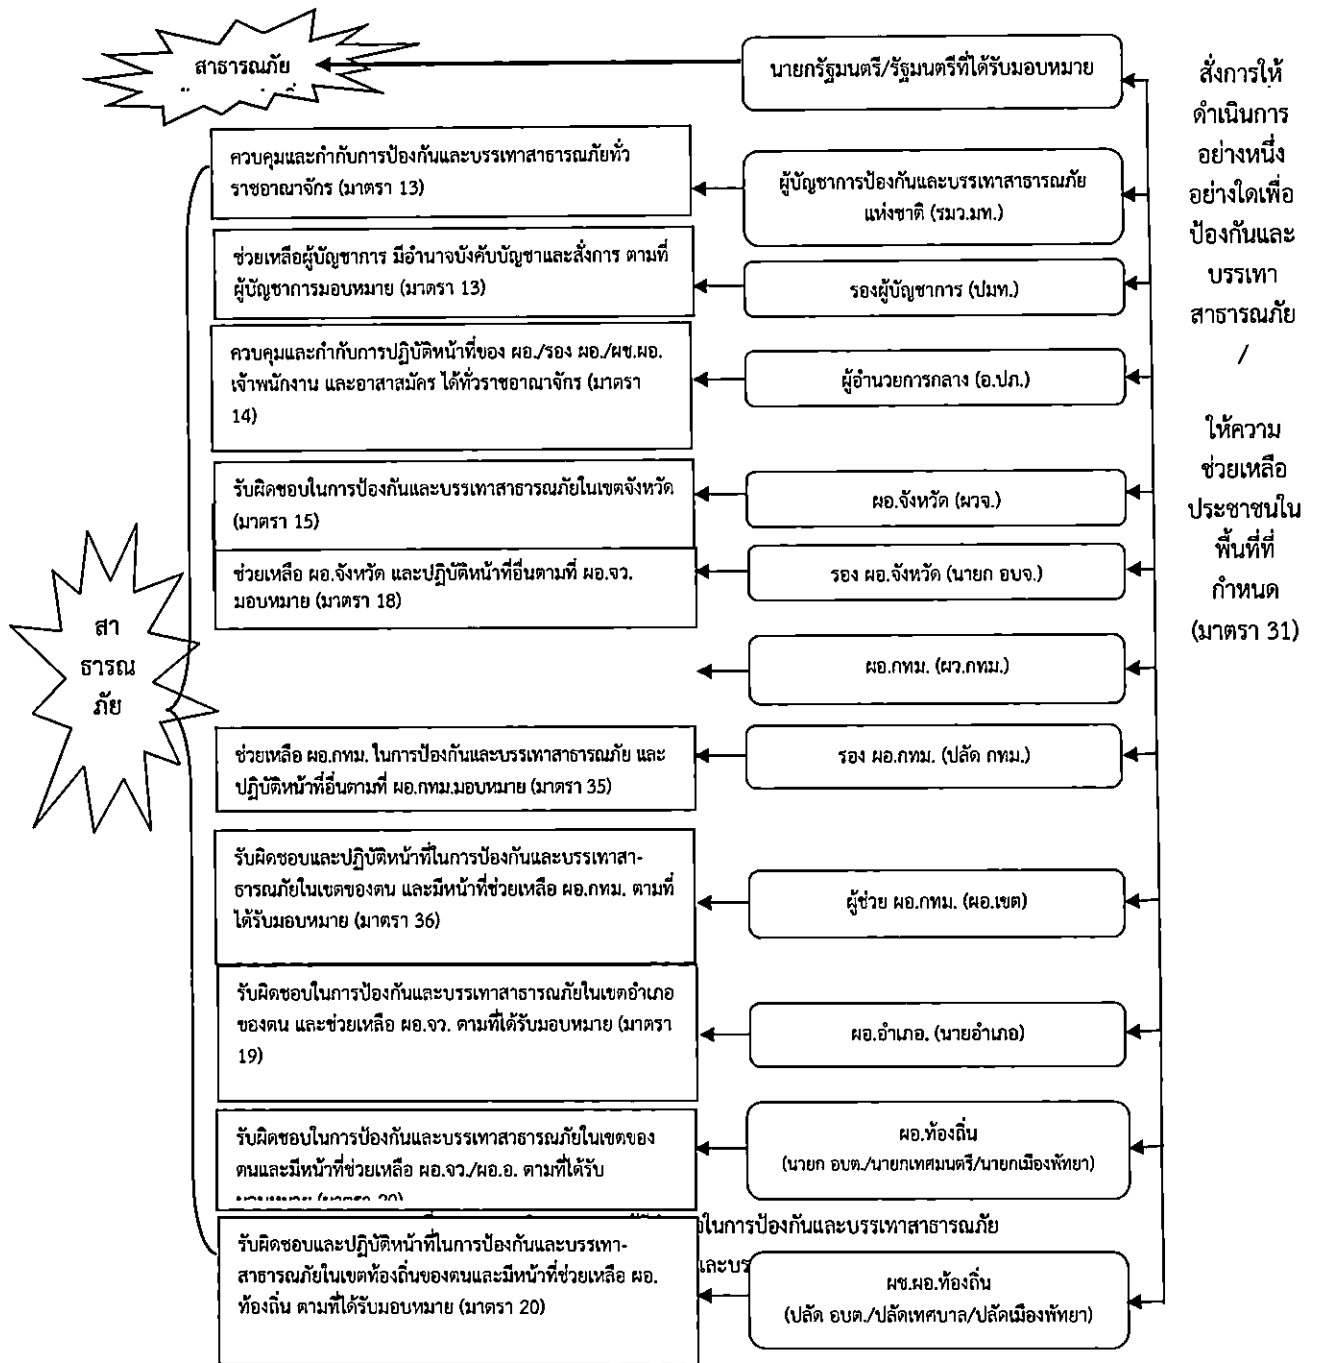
สาธารณภัย
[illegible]

นายกรัฐมนตรี/รัฐมนตรีที่ได้รับมอบหมาย

สั่งการให้ดำเนินการอย่างหนึ่งอย่างใดเพื่อป้องกันและบรรเทาสาธารณภัย / ให้ความช่วยเหลือประชาชนในพื้นที่ที่กำหนด (มาตรา 31)

ควบคุมและกำกับการป้องกันและบรรเทาสาธารณภัยทั่วราชอาณาจักร (มาตรา 13)

ผู้บัญชาการป้องกันและบรรเทาสาธารณภัยแห่งชาติ (รมว.มท.)

ช่วยเหลือผู้บัญชาการ มีอำนาจบังคับบัญชาและสั่งการ ตามที่ผู้บัญชาการมอบหมาย (มาตรา 13)

รองผู้บัญชาการ (ปมท.)

ควบคุมและกำกับการปฏิบัติหน้าที่ของ ผอ./รอง ผอ./ผช.ผอ. เจ้าพนักงาน และอาสาสมัคร ได้ทั่วราชอาณาจักร (มาตรา 14)

ผู้อำนวยการกลาง (อ.ปภ.)

รับผิดชอบในการป้องกันและบรรเทาสาธารณภัยในเขตจังหวัด (มาตรา 15)

ผอ.จังหวัด (ผวจ.)

ช่วยเหลือ ผอ.จังหวัด และปฏิบัติหน้าที่อื่นตามที่ ผอ.จว. มอบหมาย (มาตรา 18)

รอง ผอ.จังหวัด (นายก อบจ.)

สา ธารณ ภัย

ผอ.กทม. (ผว.กทม.)

ช่วยเหลือ ผอ.กทม. ในการป้องกันและบรรเทาสาธารณภัย และปฏิบัติหน้าที่อื่นตามที่ ผอ.กทม.มอบหมาย (มาตรา 35)

รอง ผอ.กทม. (ปลัด กทม.)

รับผิดชอบและปฏิบัติหน้าที่ในการป้องกันและบรรเทาสาธารณภัยในเขตของตน และมีหน้าที่ช่วยเหลือ ผอ.กทม. ตามที่ได้รับมอบหมาย (มาตรา 36)

ผู้ช่วย ผอ.กทม. (ผอ.เขต)

รับผิดชอบในการป้องกันและบรรเทาสาธารณภัยในเขตอำเภอของตน และช่วยเหลือ ผอ.จว. ตามที่ได้รับมอบหมาย (มาตรา 19)

ผอ.อำเภอ (นายอำเภอ)

รับผิดชอบในการป้องกันและบรรเทาสาธารณภัยในเขตของตนและมีหน้าที่ช่วยเหลือ ผอ.จว./ผอ.อ. ตามที่ได้รับ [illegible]

ผอ.ท้องถิ่น (นายก อบต./นายกเทศมนตรี/นายกเมืองพัทยา)

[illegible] ในการป้องกันและบรรเทาสาธารณภัย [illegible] และบร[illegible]

รับผิดชอบและปฏิบัติหน้าที่ในการป้องกันและบรรเทาสาธารณภัยในเขตท้องถิ่นของตนและมีหน้าที่ช่วยเหลือ ผอ.ท้องถิ่น ตามที่ได้รับมอบหมาย (มาตรา 20)

ผช.ผอ.ท้องถิ่น (ปลัด อบต./ปลัดเทศบาล/ปลัดเมืองพัทยา)